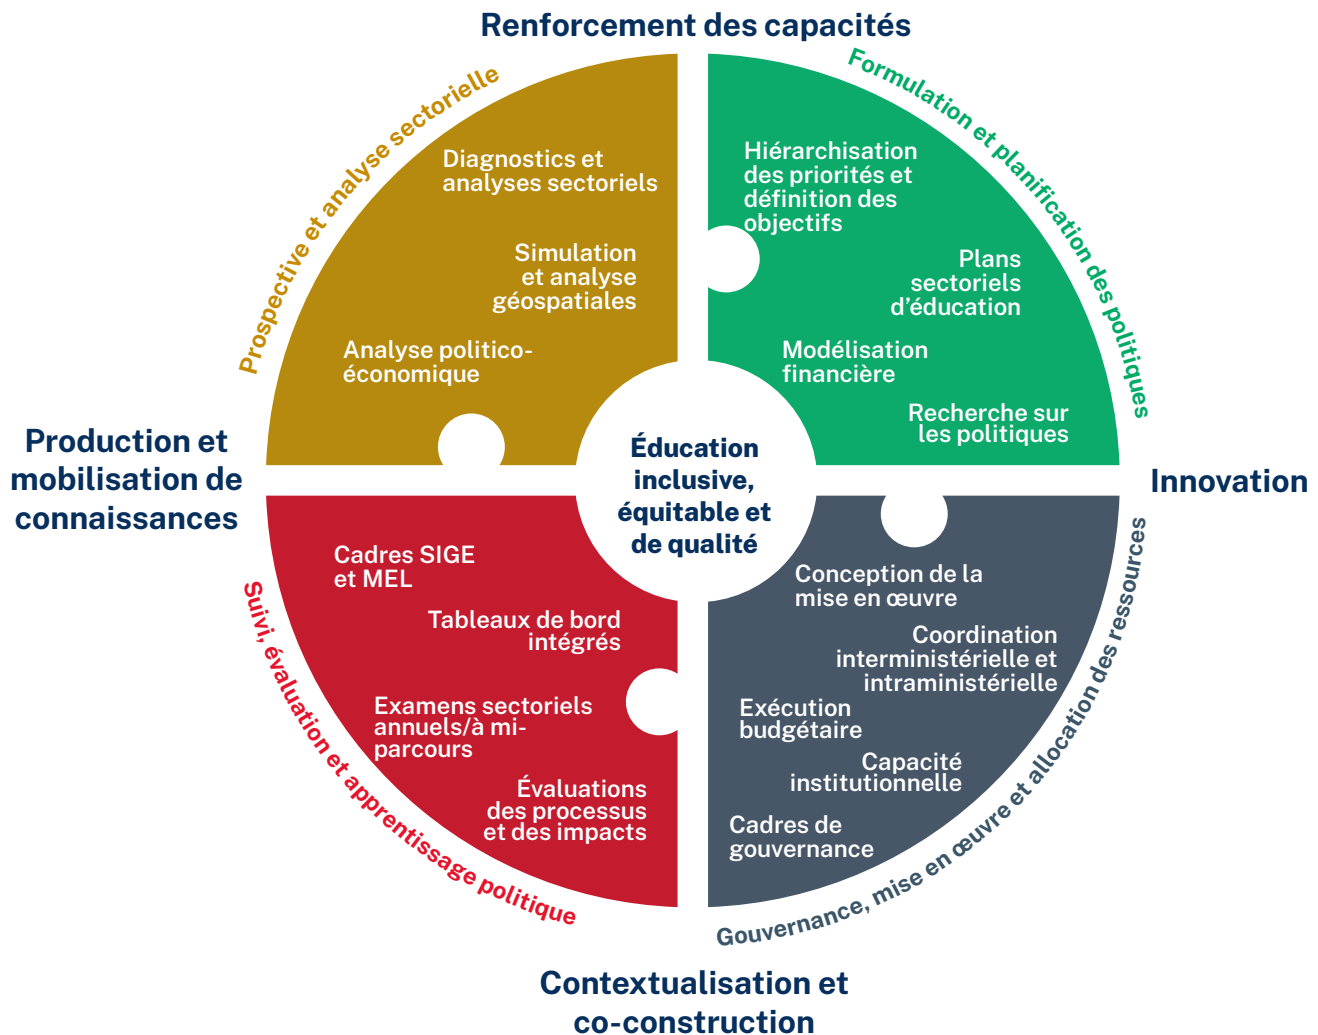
Renforcement des capacités

Prospective et analyse sectorielle

Diagnostics et analyses sectoriels

Simulation et analyse géospatiales

Analyse politico-économique

Formulation et planification des politiques

Hiérarchisation des priorités et définition des objectifs

Plans sectoriels d'éducation

Modélisation financière

Recherche sur les politiques

Production et mobilisation de connaissances

Éducation inclusive, équitable et de qualité

Innovation

Cadres SIGE et MEL

Tableaux de bord intégrés

Examens sectoriels annuels/à mi-parcours

Évaluations des processus et des impacts

Suivi, évaluation et apprentissage politique

Conception de la mise en œuvre

Coordination interministérielle et intraministérielle

Exécution budgétaire

Capacité institutionnelle

Cadres de gouvernance

Gouvernance, mise en œuvre et allocation des ressources

Contextualisation et co-construction